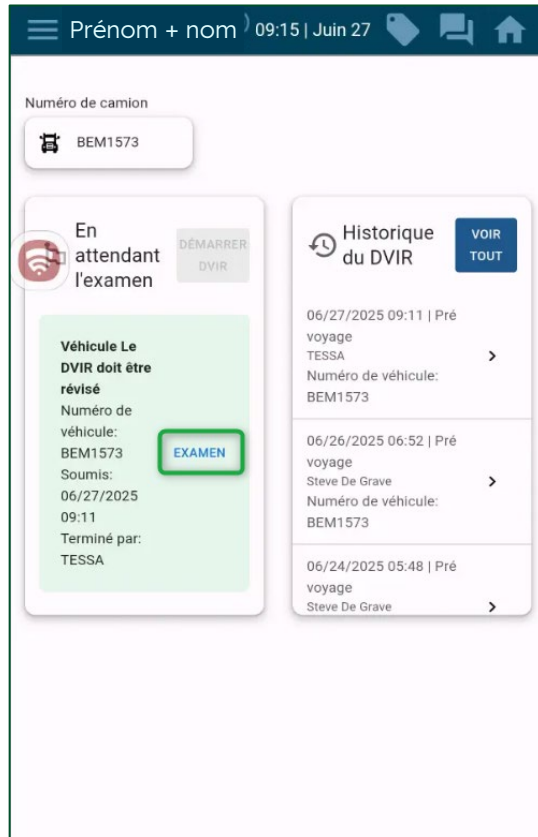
Prénom + nom 09:15 | Juin 27

Numéro de camion

BEM1573

En attendant l'examen

DÉMARRER DVIR

Véhicule Le DVIR doit être révisé
Numéro de véhicule: BEM1573
Soumis: 06/27/2025 09:11
Terminé par: TESSA

EXAMEN

Historique du DVIR

VOIR TOUT

06/27/2025 09:11 | Pré voyage
TESSA
Numéro de véhicule: BEM1573

06/26/2025 06:52 | Pré voyage
Steve De Grave
Numéro de véhicule: BEM1573

06/24/2025 05:48 | Pré voyage
Steve De Grave